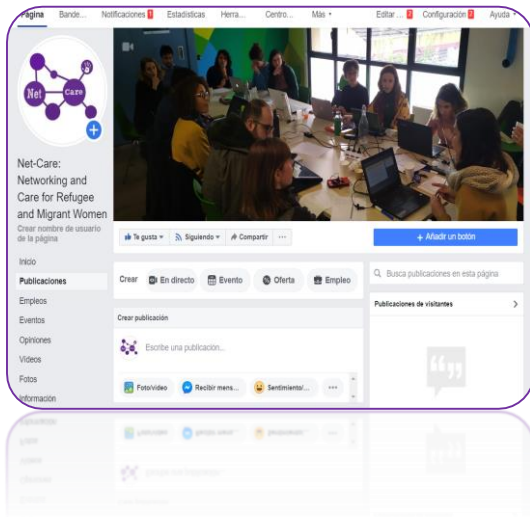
Página Bande... Notificaciones 1 Estadísticas Herra... Centro... Más ▾ Editar... 3 Configuración 3 Ayuda ▾

Net Care

Net-Care: Networking and Care for Refugee and Migrant Women
Crear nombre de usuario de la página

Inicio
Publicaciones
Empleos
Eventos
Opiniones
Videos
Fotos
Información

Te gusta ▾ Siguiendo ▾ Compartir ···
+ Añadir un botón

Crear En directo Evento Oferta Empleo
Crear publicación
Escribe una publicación...
Foto/vídeo Recibir mens... Sentimiento/... ···

Busca publicaciones en esta página
Publicaciones de visitantes >